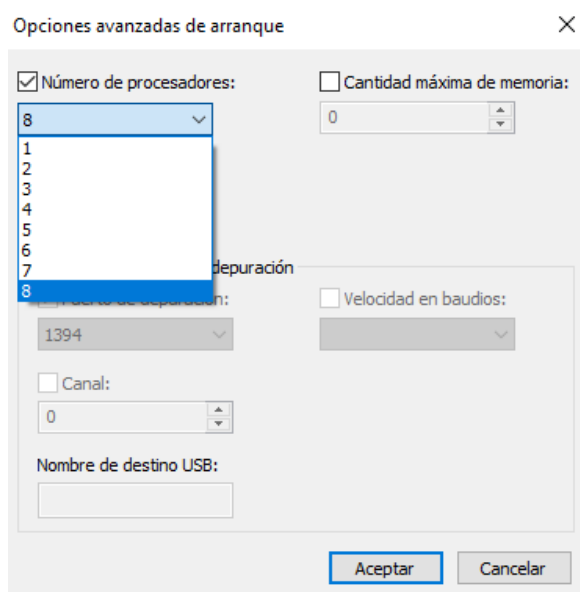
Opciones avanzadas de arranque

Número de procesadores:

8

1
2
3
4
5
6
7
8

Cantidad máxima de memoria:

0

depuración

Puerto de depuración:

1394

Velocidad en baudios:

Canal:

0

Nombre de destino USB:

Aceptar

Cancelar